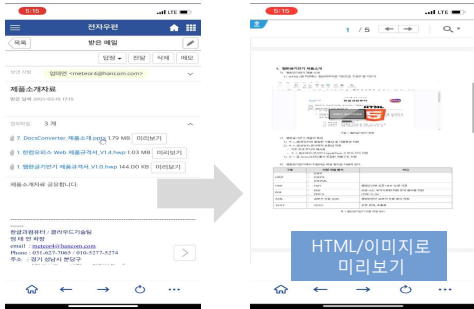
5:15

전자우편

목록

받은 메일

답장 전달 삭제 메모

보낸 사람 업데이트 <meteor4@hancom.com>

받은 날짜 2021-03-18 17:15

제품소개자료

첨부파일 3 개

7. DocsConverter_제품소개.pptx 1.79 MB 미리보기

1. 한컴오피스 Web 제품규격서_V1.4.hwp 1.03 MB 미리보기

1. 웹한글기안기 제품규격서_V1.0.hwp 144.00 KB 미리보기

제품소개자료 공유합니다.

한글과컴퓨터 / 클라우드기술팀
정 제 민 차장
email : meteor4@hancom.com
Phone : 031-627-7065 / 010-5277-5274
주소 : 경기 성남시 분당구

5:15

1 / 5

HTML/이미지로
미리보기